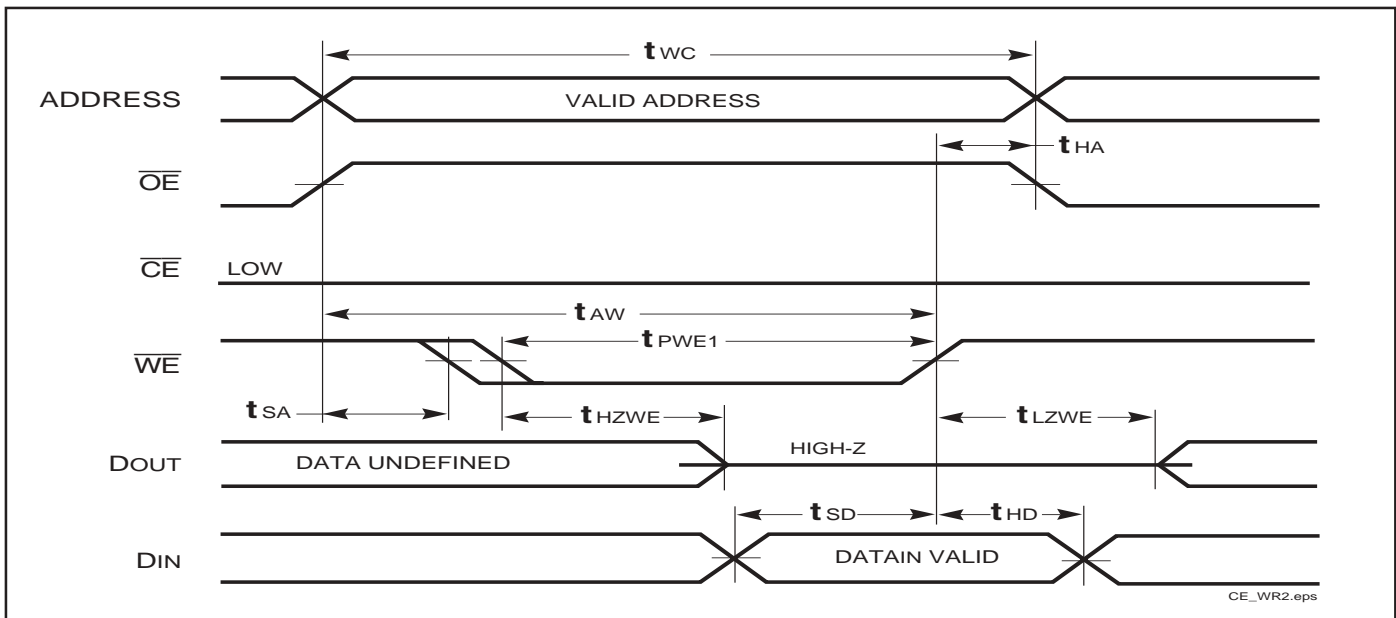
$t_{WC}$

ADDRESS

VALID ADDRESS

$t_{HA}$

$\overline{OE}$

$\overline{CE}$ LOW

$t_{AW}$

$t_{PWE1}$

$\overline{WE}$

$t_{SA}$

$t_{HZWE}$

$t_{LZWE}$

DOUT

DATA UNDEFINED

HIGH-Z

$t_{SD}$

$t_{HD}$

DIN

DATAIN VALID

CE_WR2.eps